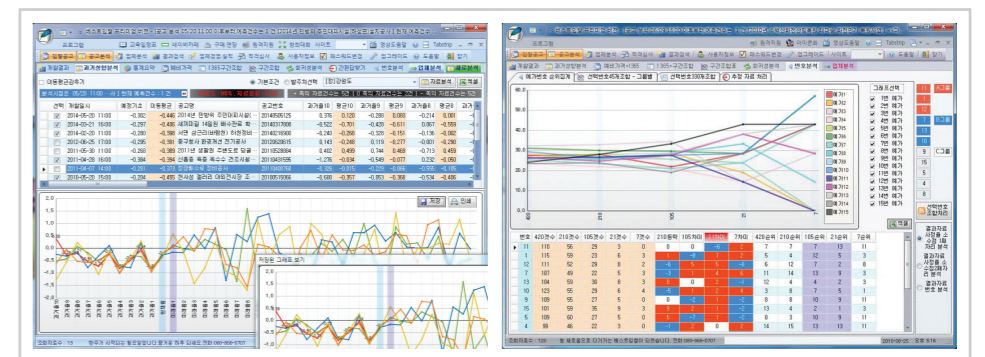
프로그램

입찰분석 | 공고분석

기본조건 | 발주처선택

저장 | 인쇄

저장된 그래프 보기

조회자료수 : 15

예가분석 순위집계 | 선택번호4개조합 - 그룹별 | 선택번호300개조합 | 추첨 자료 처리

그룹조선택

1번 예가
2번 예가
3번 예가
4번 예가
5번 예가
6번 예가
7번 예가
8번 예가
9번 예가
10번 예가
11번 예가
12번 예가
13번 예가
14번 예가
15번 예가

예가1
예가2
예가3
예가4
예가5
예가6
예가7
예가8
예가9
예가10
예가11
예가12
예가13
예가14
예가15

선택번호 조합처리

| 번호 | 420건수 | 210건수 | 105건수 | 21건수 | 7건수 |
|---|---|---|---|---|---|
| 11 | 110 | 56 | 29 | 3 | 0 |
| 1 | 115 | 59 | 23 | 6 | 3 |
| 12 | 111 | 52 | 28 | 8 | 2 |
| 7 | 107 | 49 | 22 | 5 | 3 |
| 13 | 104 | 59 | 30 | 8 | 3 |
| 10 | 123 | 55 | 29 | 6 | 4 |
| 9 | 109 | 55 | 27 | 5 | 0 |
| 5 | 109 | 58 | 26 | 5 | 2 |
| 14 | 106 | 60 | 27 | 6 | 2 |
| 4 | 99 | 46 | 22 | 3 | 0 |

조회자료수 : 120